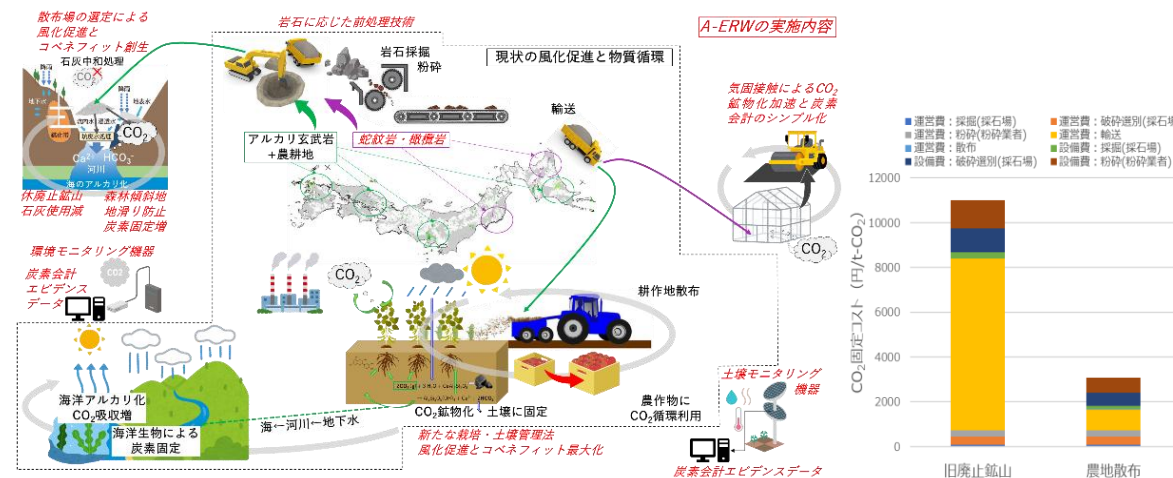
散布場の選定による
風化促進と
コベネフィット創生

石灰中和処理

$CO_2$

$Ca^{2+}$ $HCO_3^-$

河川

海のアルカリ化

休廃止鉱山
石灰使用減

森林傾斜地
地滑り防止
炭素固定増

岩石に応じた前処理技術

岩石採掘
粉砕

現状の風化促進と物質循環

A-ERWの実施内容

アルカリ玄武岩
+農耕地

蛇紋岩・橄欖岩

輸送

気圏接触による$CO_2$
鉱物化加速と炭素
会計のシンプル化

$CO_2$

環境モニタリング機器

炭素会計
エビデンス
データ

CO2

$CO_2$

耕作地散布

海洋アルカリ化
$CO_2$吸収増

海洋生物による
炭素固定

海←河川←地下水

$CO_2$鉱物化↓土壌に固定

農作物に
$CO_2$循環利用

新たな栽培・土壌管理法
風化促進とコベネフィット最大化

土壌モニタリング
機器

炭素会計エビデンスデータ

運営費：採掘(採石場)
運営費：粉砕(粉砕業者)
運営費：散布
設備費：破砕選別(採石場)
運営費：破砕選別(採石場)
運営費：輸送
設備費：採掘(採石場)
設備費：粉砕(粉砕業者)

12000
10000
8000
6000
4000
2000
0

$CO_2$固定コスト（円/t-$CO_2$）

旧廃止鉱山
農地散布